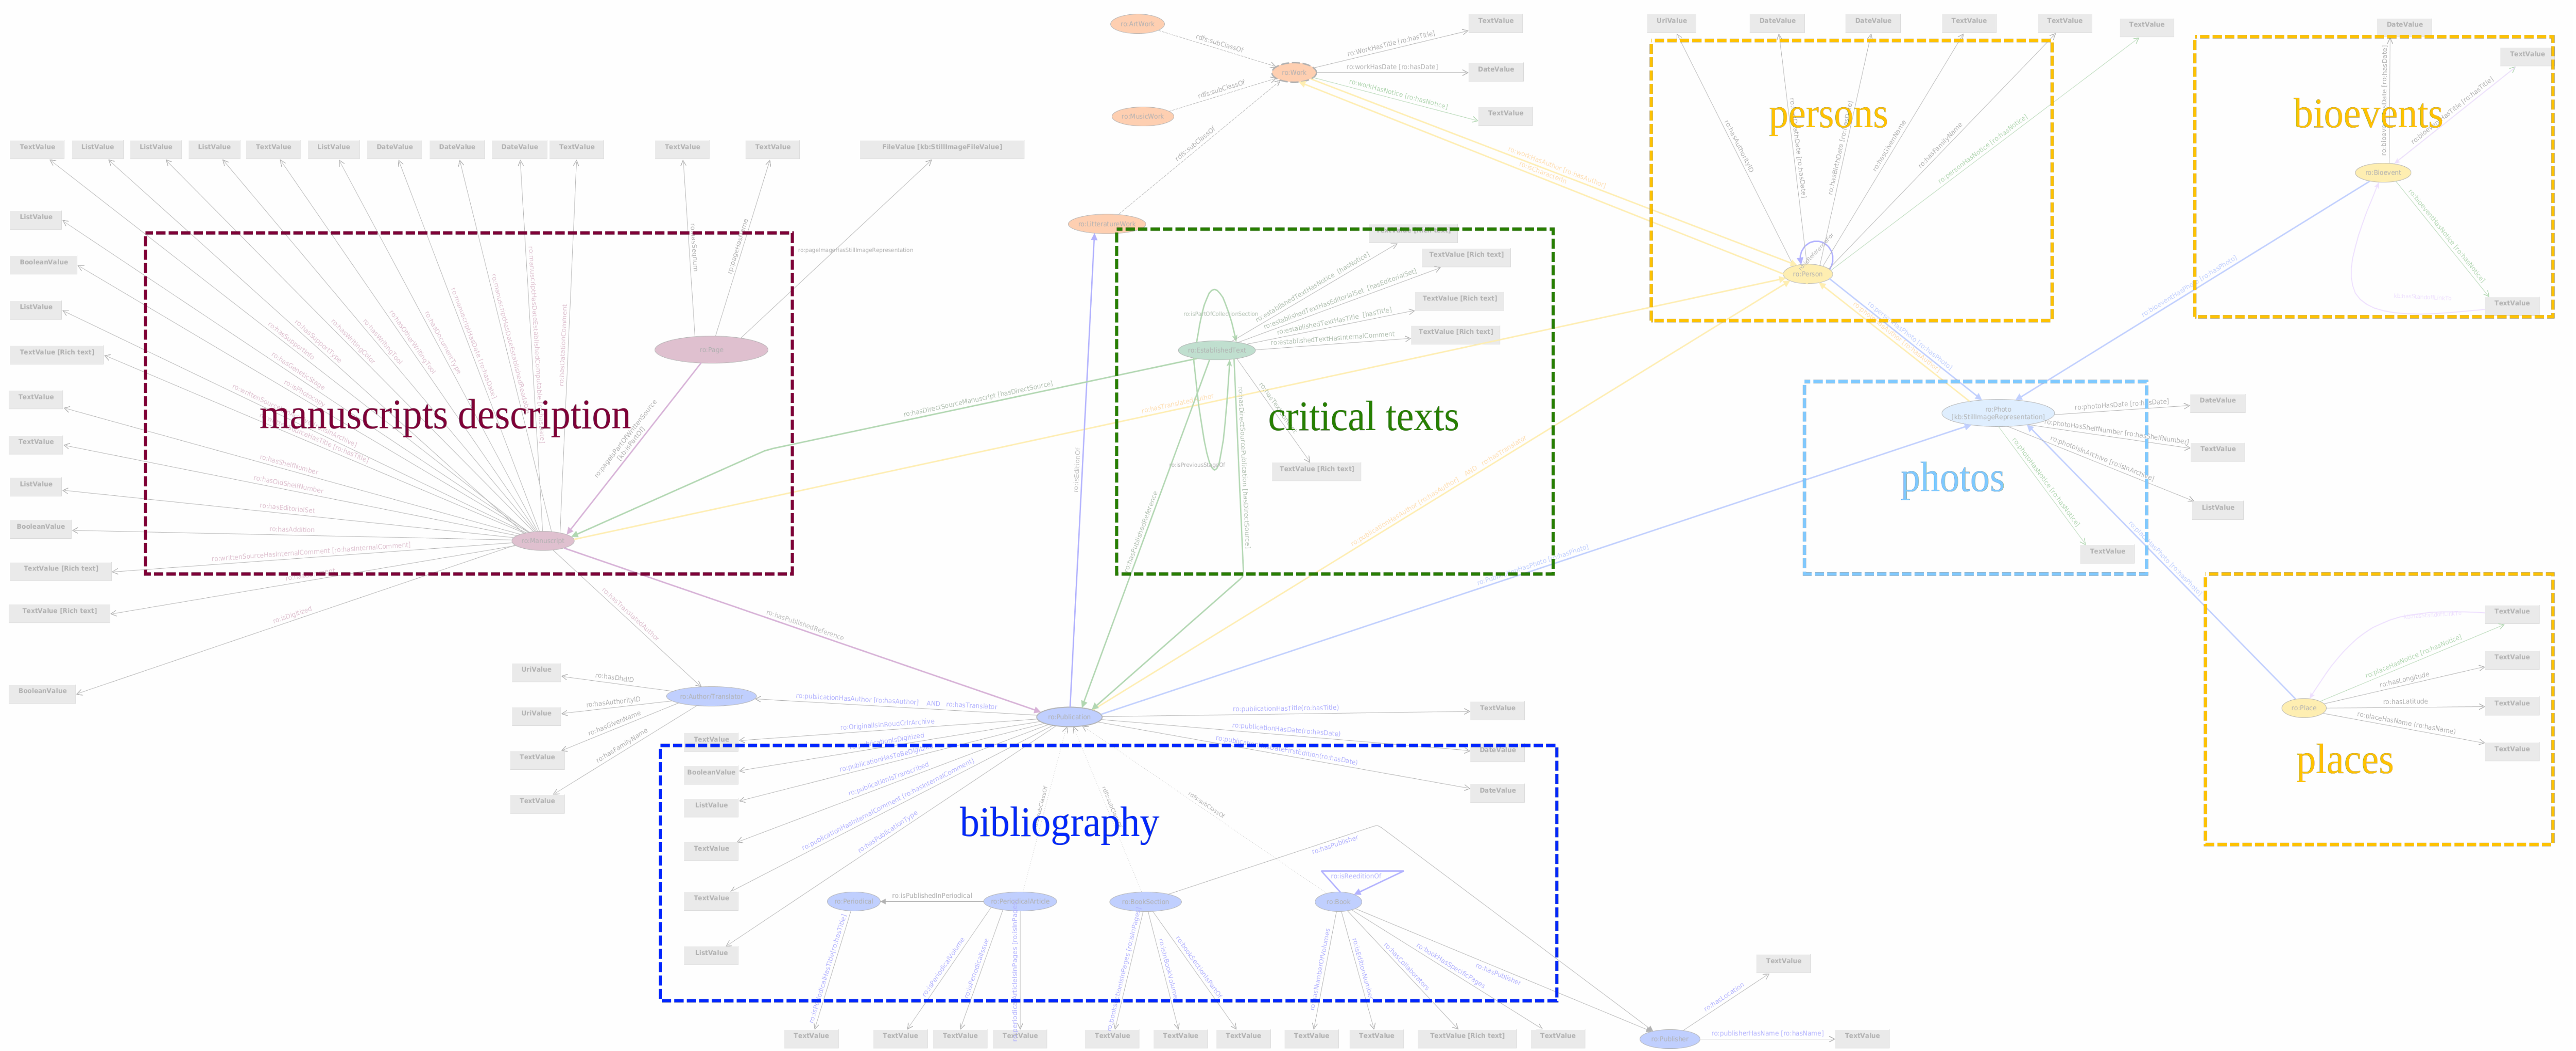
manuscripts description

critical texts

persons

bioevents

photos

places

bibliography

TextValue
ListValue
ListValue
ListValue
TextValue
ListValue
DateValue
DateValue
DateValue
TextValue
TextValue
TextValue
FileValue [kb:StillImageFileValue]

ListValue
BooleanValue
ListValue
TextValue [Rich text]
TextValue
TextValue
ListValue
BooleanValue
TextValue [Rich text]
TextValue [Rich text]
BooleanValue

ro:Page
ro:Manuscript
ro:hasAddition
ro:isDigitized

ro:ArtWork
ro:MusicWork
ro:Work
ro:LiteraryWork
TextValue
DateValue
TextValue

ro:EstablishedText
TextValue [Rich text]
TextValue [Rich text]
TextValue [Rich text]
TextValue [Rich text]
ro:hasDirectSourceManuscript [ro:hasDirectSource]

UriValue
DateValue
DateValue
TextValue
TextValue
TextValue
ro:Person

DateValue
TextValue
ro:Bioevent
TextValue

ro:Photo [kb:StillImageRepresentation]
DateValue
TextValue
ListValue
TextValue

TextValue
TextValue
TextValue
TextValue
ro:Place

UriValue
UriValue
TextValue
TextValue
ro:Author/Translator

ro:Publication
TextValue
DateValue
DateValue
TextValue
BooleanValue
ListValue
TextValue
TextValue
ListValue

ro:Periodical
ro:PeriodicalArticle
ro:BookSection
ro:Book
ro:isPublishedInPeriodical
ro:isReeditionOf

TextValue
TextValue
TextValue
TextValue
TextValue
TextValue
TextValue
TextValue
TextValue
TextValue [Rich text]
TextValue

TextValue
ro:Publisher
TextValue